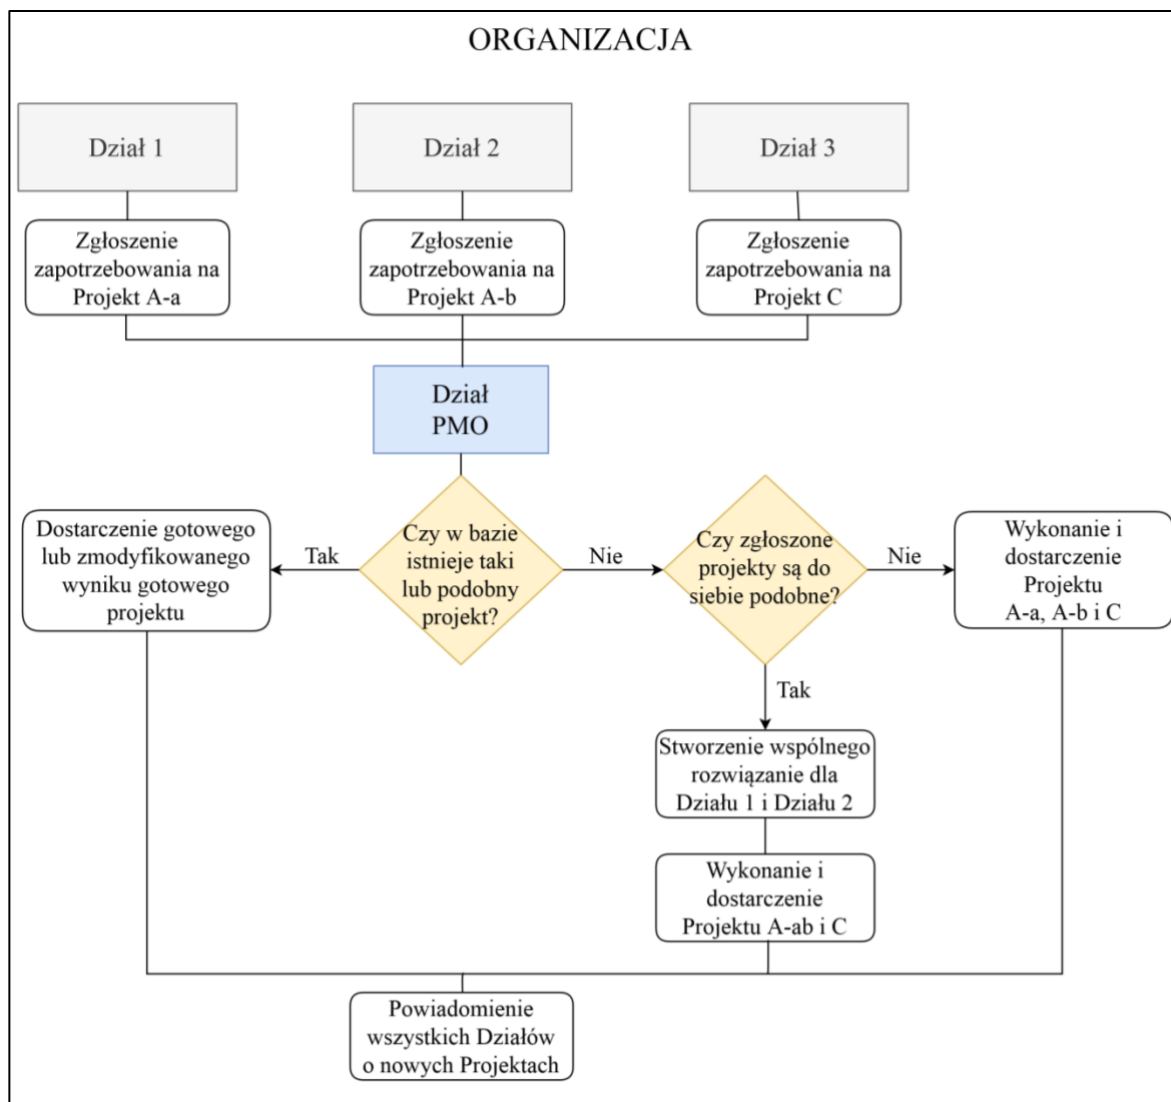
ORGANIZACJA

Dział 1

Dział 2

Dział 3

Zgłoszenie zapotrzebowania na Projekt A-a

Zgłoszenie zapotrzebowania na Projekt A-b

Zgłoszenie zapotrzebowania na Projekt C

Dział PMO

Dostarczenie gotowego lub zmodyfikowanego wyniku gotowego projektu

Tak

Czy w bazie istnieje taki lub podobny projekt?

Nie

Czy zgłoszone projekty są do siebie podobne?

Nie

Wykonanie i dostarczenie Projektu A-a, A-b i C

Tak

Stworzenie wspólnego rozwiązanie dla Działu 1 i Działu 2

Wykonanie i dostarczenie Projektu A-ab i C

Powiadomienie wszystkich Działów o nowych Projektach